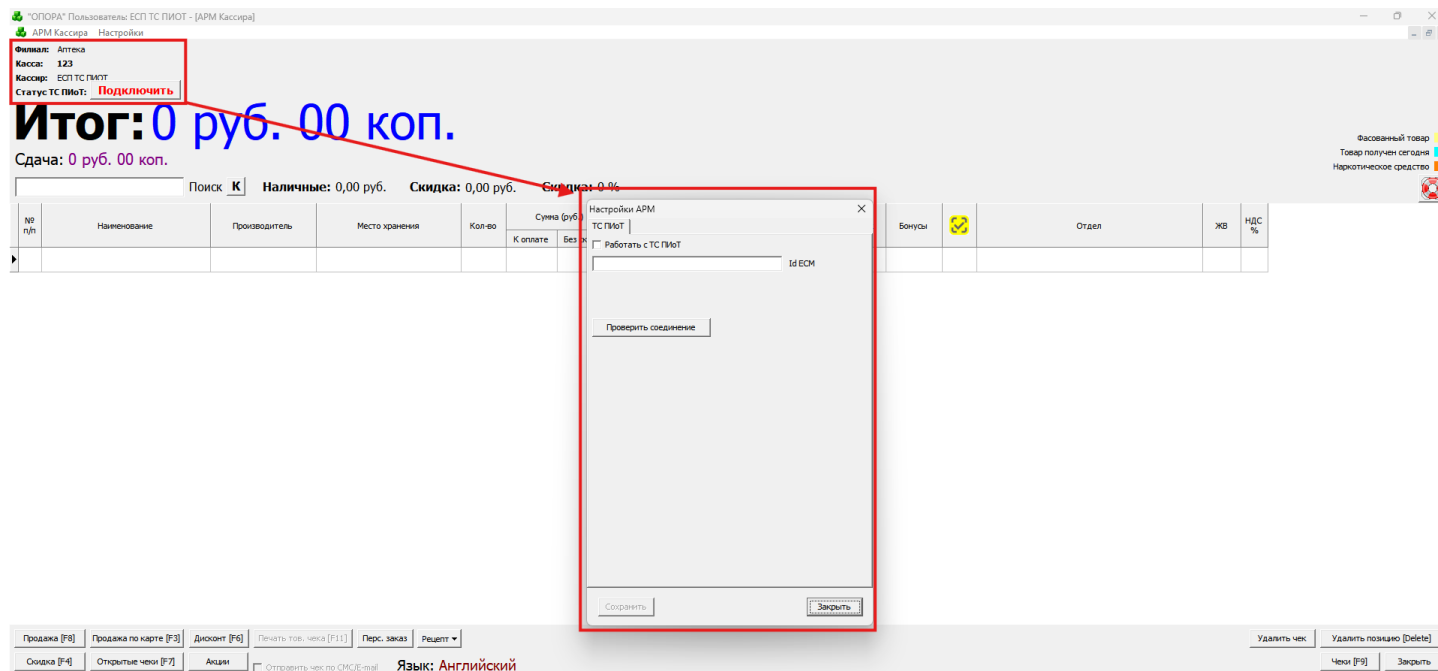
"ОПОРА" Пользователь: ЕСП ТС ПИОТ - [АРМ Кассира]
АРМ Кассира Настройки

Филиал: Аптека
Касса: 123
Кассир: ЕСП ТС ПИОТ
Статус ТС ПИоТ: Подключить

Итог: 0 руб. 00 коп.

Сдача: 0 руб. 00 коп.

Поиск К Наличные: 0,00 руб. Скидка: 0,00 руб. Скидка: 0 %

Фасованный товар
Товар получен сегодня
Наркотическое средство

| № п/п | Наименование | Производитель | Место хранения | Кол-во | Сумма (руб.) К оплате | Без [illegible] | Бонусы | | Отдел | ЖВ | НДС % |
|---|---|---|---|---|---|---|---|---|---|---|---|
| | | | | | | | | | | | |

Настройки АРМ
ТС ПИоТ
Работать с ТС ПИоТ
Id ЕСМ
Проверить соединение
Сохранить
Закрыть

Продажа [F8] Продажа по карте [F3] Дисконт [F6] Печать тов. чека [F11] Перс. заказ Рецепт
Скидка [F4] Открытые чеки [F7] Акции Отправить чек по СМС/E-mail Язык: Английский
Удалить чек Удалить позицию [Delete]
Чеки [F9] Закрыть